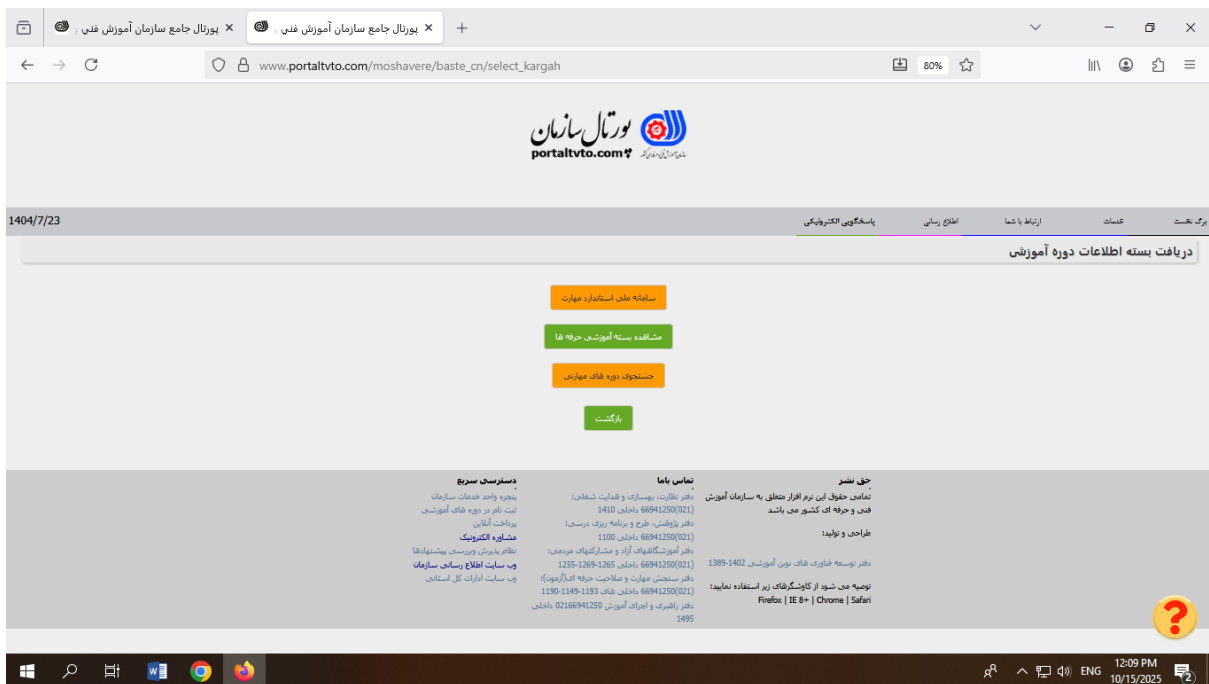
پورتال جامع سازمان آموزش فني
پورتال جامع سازمان آموزش فني

www.portaltvto.com/moshavere/baste_cn/select_kargah

80%

پورتال سازمان
portaltvto.com

برگ نخست
خدمات
ارتباط با شما
اطلاع رسانی
پاسخگویی الکترونیکی
1404/7/23

دریافت بسته اطلاعات دوره آموزشی

سامانه ملی استاندارد مهارت

مشاهده بسته آموزشی حرفه ها

جستجوی دوره های مهارتی

بازگشت

حق نشر
تمامی حقوق این نرم افزار متعلق به سازمان آموزش فنی و حرفه ای کشور می باشد

طراحی و تولید:

دفتر توسعه فناوری های نوین آموزشی 1402-1389

توصیه می شود از کاوشگرهای زیر استفاده نمایید:
Firefox | IE 8+ | Chrome | Safari

تماس باما
دفتر نظارت، بهسازی و هدایت شغلی:
(021)66941250 داخلی 1410
دفتر پژوهش، طرح و برنامه ریزی درسی:
(021)66941250 داخلی 1100
دفتر آموزشگاههای آزاد و مشارکتهای مردمی:
(021)66941250 داخلی 1265-1269-1255
دفتر سنجش مهارت و صلاحیت حرفه ای(آزمون):
(021)66941250 داخلی های 1193-1149-1190
دفتر راهبری و اجرای آموزش 02166941250 داخلی 1495

دسترسی سریع
پنجره واحد خدمات سازمان
ثبت نام در دوره های آموزشی
پرداخت آنلاین
مشاوره الکترونیک
نظام پذیرش وبررسی پیشنهادها
وب سایت اطلاع رسانی سازمان
وب سایت ادارات کل استانی

ENG
12:09 PM
10/15/2025